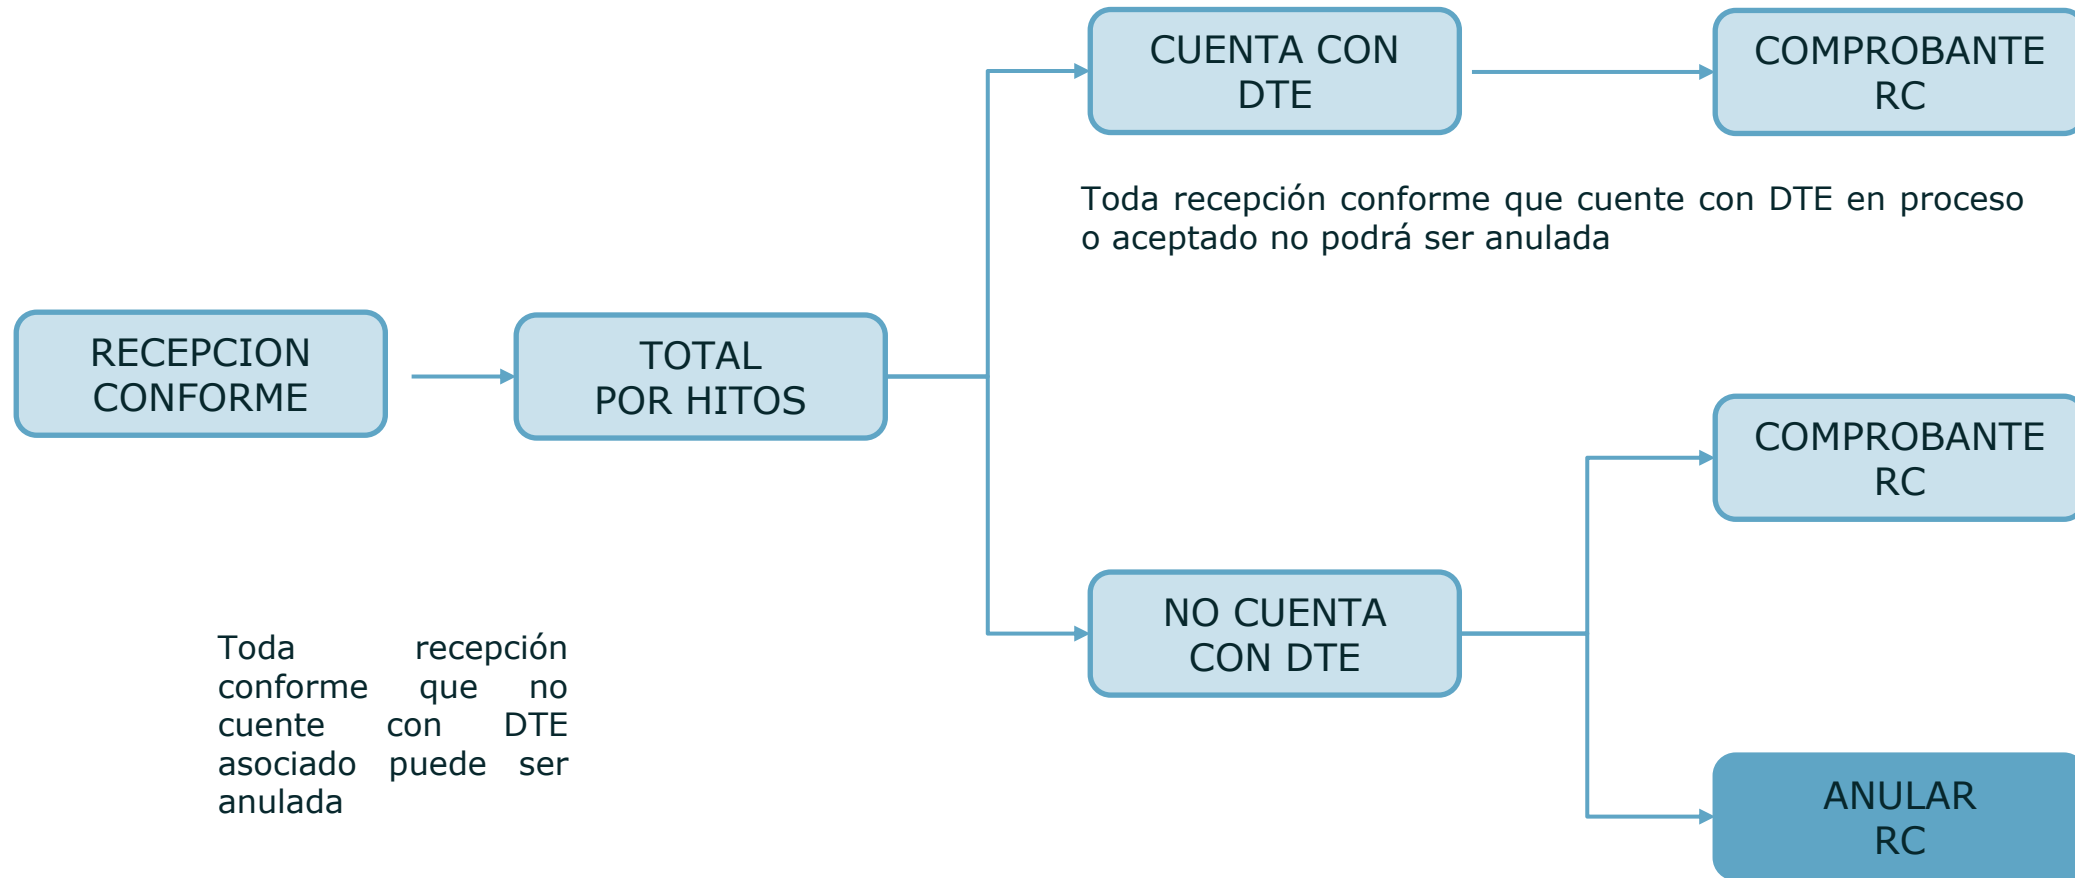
RECEPCION CONFORME

TOTAL POR HITOS

CUENTA CON DTE

COMPROBANTE RC

Toda recepción conforme que cuente con DTE en proceso o aceptado no podrá ser anulada

COMPROBANTE RC

NO CUENTA CON DTE

ANULAR RC

Toda recepción conforme que no cuente con DTE asociado puede ser anulada